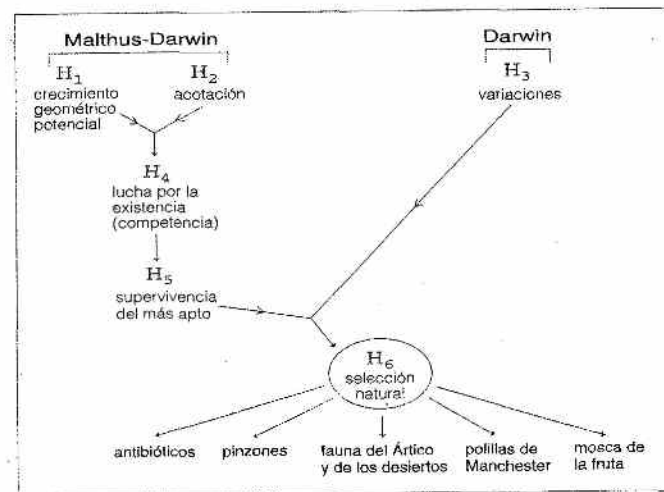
Malthus-Darwin

$H_1$
crecimiento geométrico potencial

$H_2$
acotación

Darwin

$H_3$
variaciones

$H_4$
lucha por la existencia (competencia)

$H_5$
supervivencia del más apto

$H_6$
selección natural

antibióticos

pinzones

fauna del Ártico y de los desiertos

polillas de Manchester

mosca de la fruta